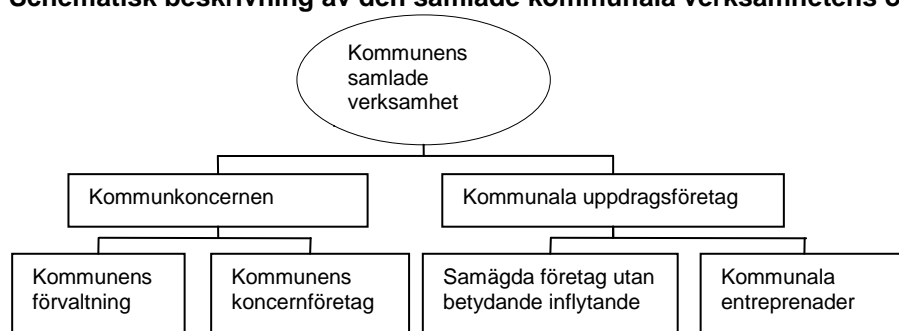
Schematisk beskrivning av den samlade kommunala verksamhetens o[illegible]

Kommunens samlade verksamhet

Kommunkoncernen

Kommunala uppdragsföretag

Kommunens förvaltning

Kommunens koncernföretag

Samägda företag utan betydande inflytande

Kommunala entreprenader